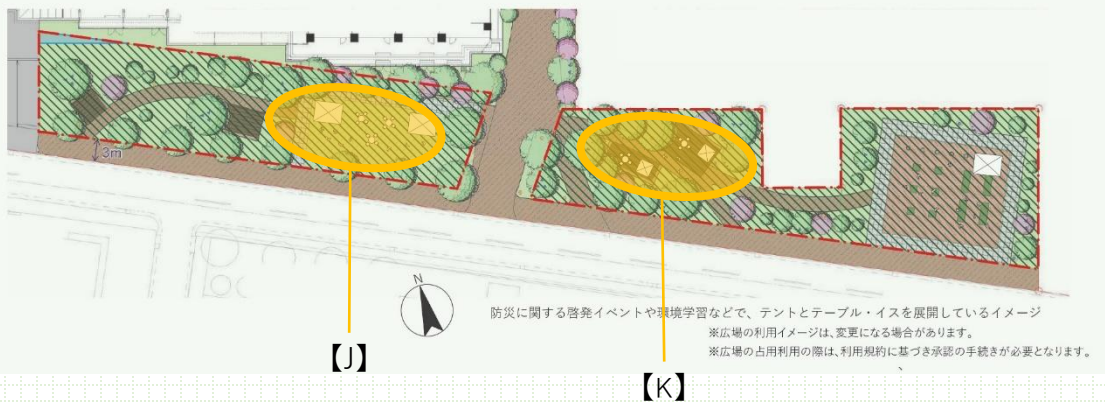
3m

N

防災に関する啓発イベントや環境学習などで、テントとテーブル・イスを展開しているイメージ

※広場の利用イメージは、変更になる場合があります。

※広場の占用利用の際は、利用規約に基づき承認の手続きが必要となります。

【J】

【K】